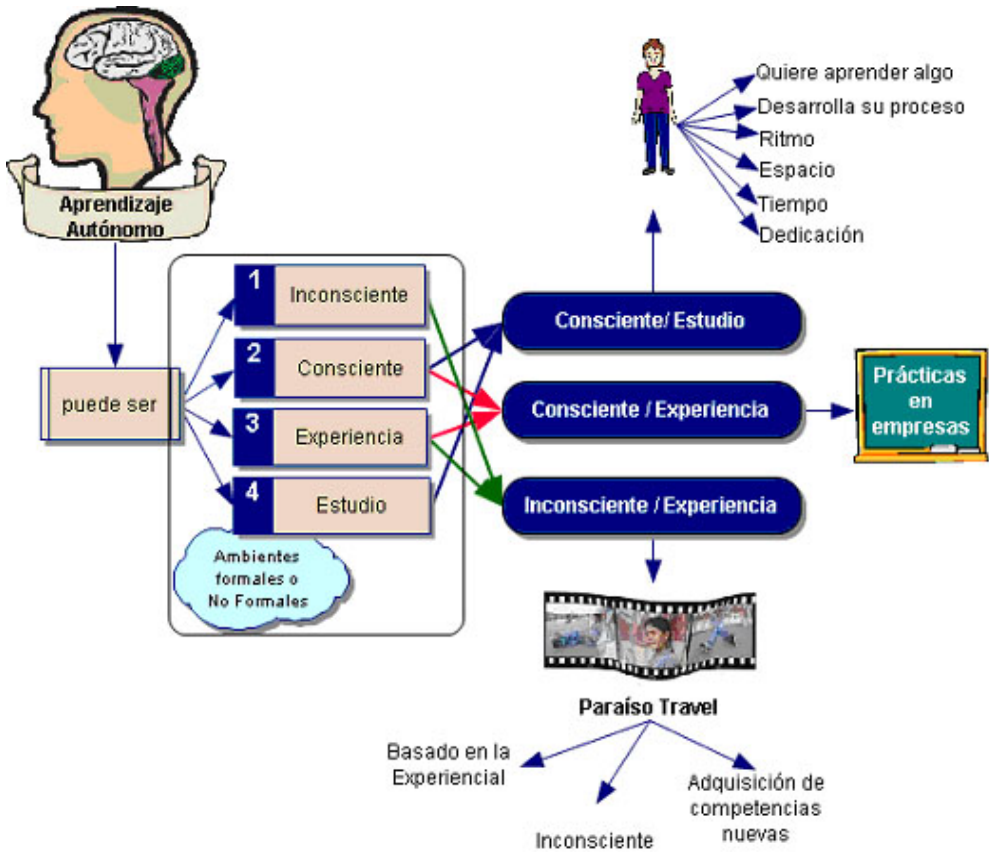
Aprendizaje Autónomo

Quiere aprender algo
Desarrolla su proceso
Ritmo
Espacio
Tiempo
Dedicación

puede ser

1 Inconsciente
2 Consciente
3 Experiencia
4 Estudio

Ambientes formales o No Formales

Consciente/ Estudio
Consciente / Experiencia
Inconsciente / Experiencia

Prácticas en empresas

Paraíso Travel

Basado en la Experiencial
Inconsciente
Adquisición de competencias nuevas